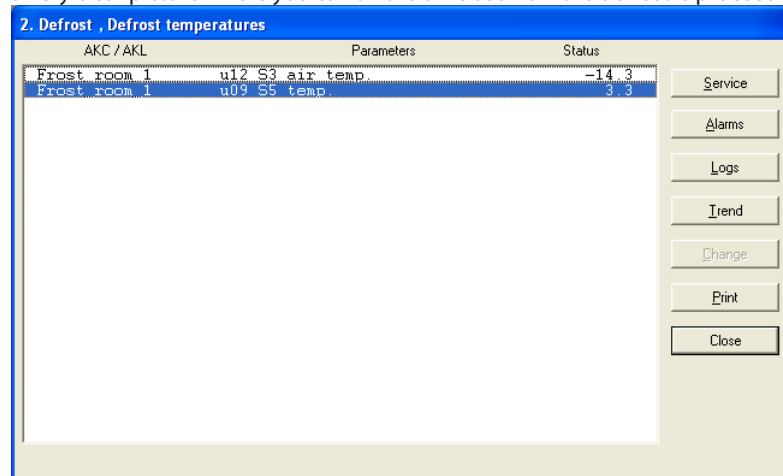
2. Defrost , Defrost temperatures

| AKC / AKL | Parameters | Status |
|---|---|---|
| Frost room 1 | u12 S3 air temp. | -14.3 |
| Frost room 1 | u09 S5 temp. | 3.3 |

Service
Alarms
Logs
Trend
Change
Print
Close